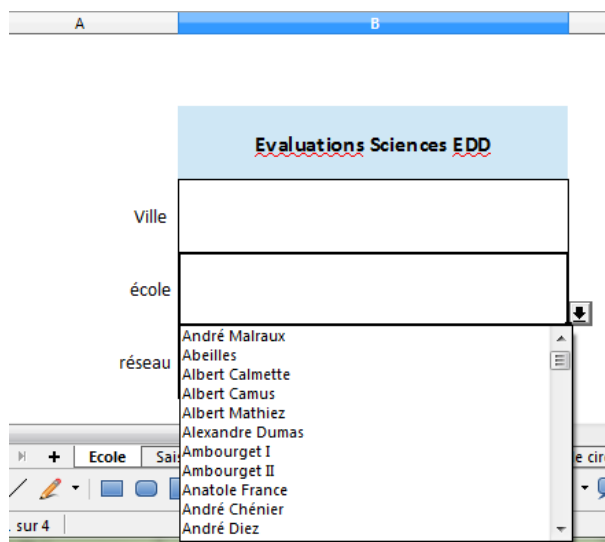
A
B

Evaluations Sciences EDD

Ville

école

réseau

André Malraux
Abeilles
Albert Calmette
Albert Camus
Albert Mathiez
Alexandre Dumas
Ambourget I
Ambourget II
Anatole France
André Chénier
André Diez

+ Ecole Sais
e cir
. sur 4